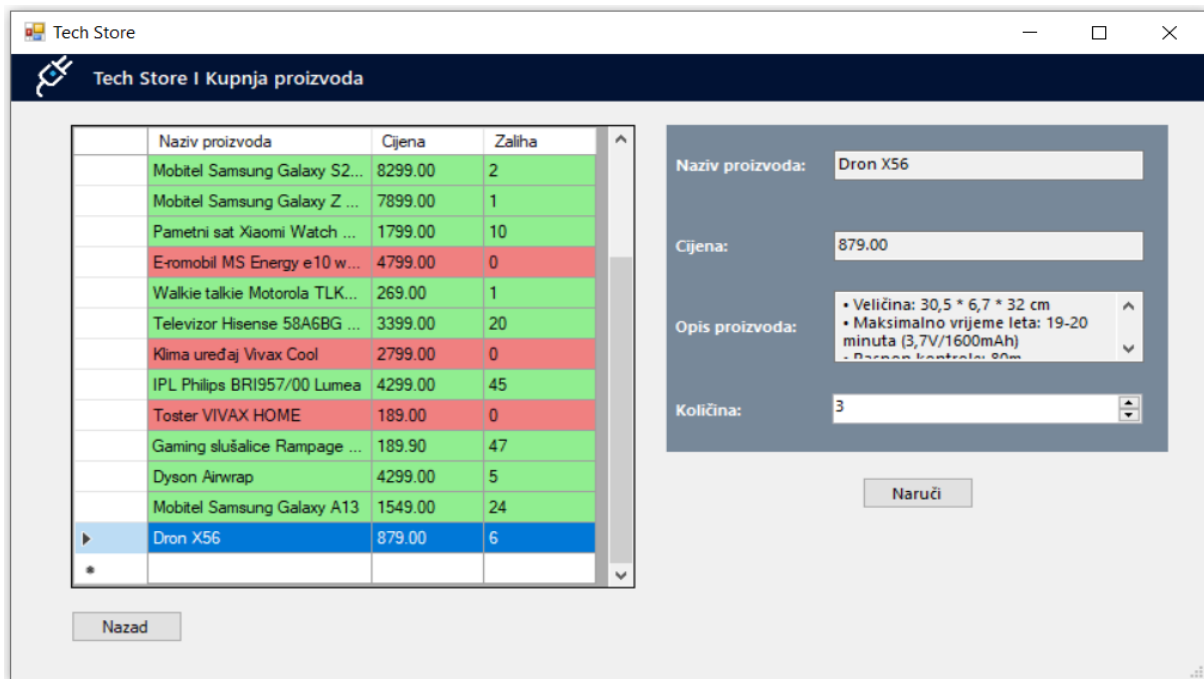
Tech Store

Tech Store I Kupnja proizvoda

| | Naziv proizvoda | Cijena | Zaliha |
|---|---|---|---|
| | Mobitel Samsung Galaxy S2... | 8299.00 | 2 |
| | Mobitel Samsung Galaxy Z ... | 7899.00 | 1 |
| | Pametni sat Xiaomi Watch ... | 1799.00 | 10 |
| | E-romobil MS Energy e10 w... | 4799.00 | 0 |
| | Walkie talkie Motorola TLK... | 269.00 | 1 |
| | Televizor Hisense 58A6BG ... | 3399.00 | 20 |
| | Klima uređaj Vivax Cool | 2799.00 | 0 |
| | IPL Philips BRI957/00 Lumea | 4299.00 | 45 |
| | Toster VIVAX HOME | 189.00 | 0 |
| | Gaming slušalice Rampage ... | 189.90 | 47 |
| | Dyson Airwrap | 4299.00 | 5 |
| | Mobitel Samsung Galaxy A13 | 1549.00 | 24 |
| | Dron X56 | 879.00 | 6 |
| * | | | |

Naziv proizvoda: Dron X56

Cijena: 879.00

Opis proizvoda: • Veličina: 30,5 * 6,7 * 32 cm
• Maksimalno vrijeme leta: 19-20 minuta (3,7V/1600mAh)
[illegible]

Količina: 3

Naruči

Nazad